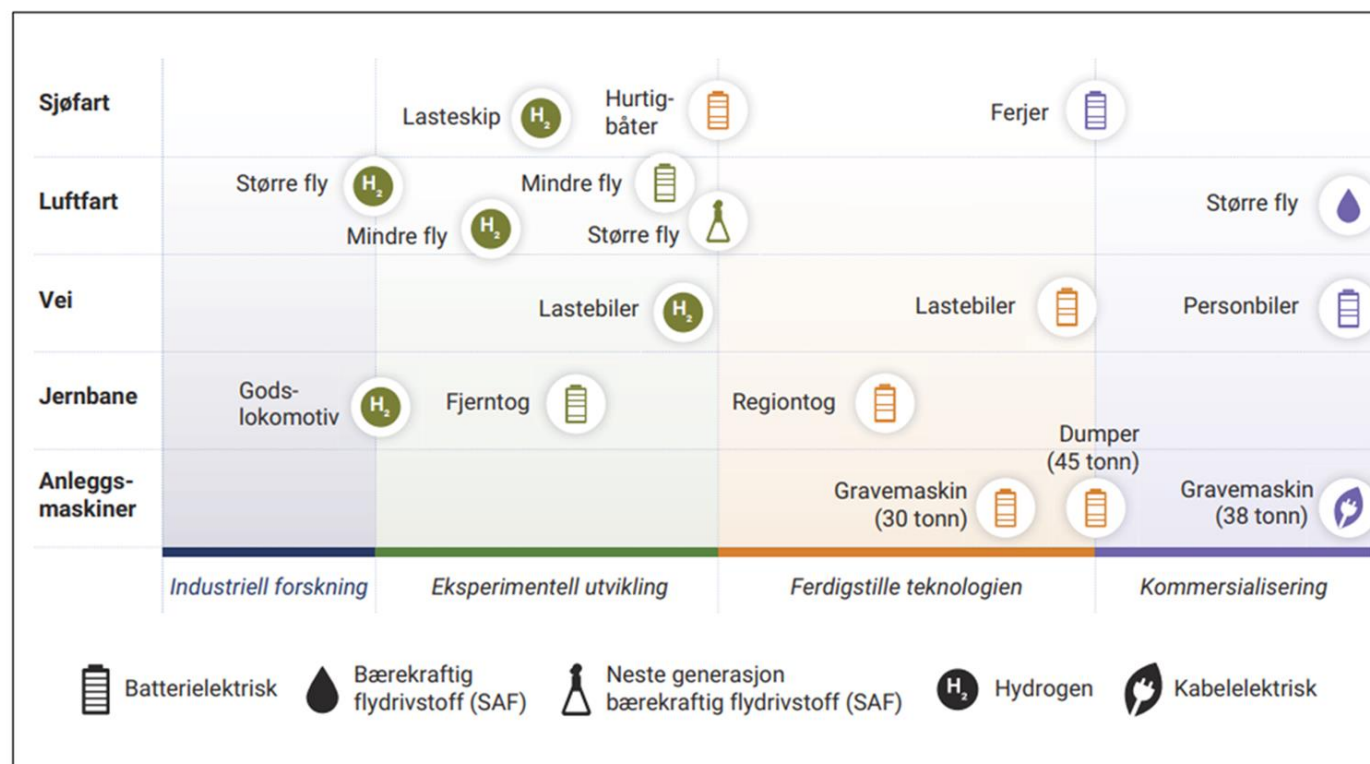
Sjøfart
Lasteskip $H_2$
Hurtigbåter
Ferjer

Luftfart
Større fly $H_2$
Mindre fly
Mindre fly $H_2$
Større fly
Større fly

Vei
Lastebiler $H_2$
Lastebiler
Personbiler

Jernbane
Godslokomotiv $H_2$
Fjerntog
Regiontog

Anleggsmaskiner
Dumper (45 tonn)
Gravemaskin (30 tonn)
Gravemaskin (38 tonn)

Industriell forskning
Eksperimentell utvikling
Ferdigstille teknologien
Kommersialisering

Batterielektrisk
Bærekraftig flydrivstoff (SAF)
Neste generasjon bærekraftig flydrivstoff (SAF)
$H_2$ Hydrogen
Kabelelektrisk